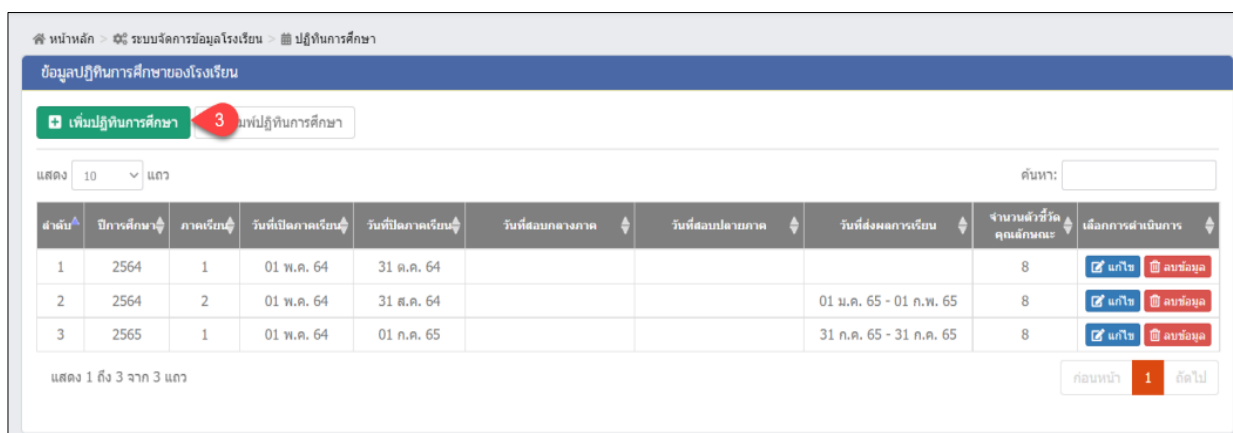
หน้าหลัก > ระบบจัดการข้อมูลโรงเรียน > ปฏิทินการศึกษา

ข้อมูลปฏิทินการศึกษาของโรงเรียน

เพิ่มปฏิทินการศึกษา 3 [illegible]พปฏิทินการศึกษา

แสดง 10 แถว

ค้นหา:

| ลำดับ | ปีการศึกษา | ภาคเรียน | วันที่เปิดภาคเรียน | วันที่ปิดภาคเรียน | วันที่สอบกลางภาค | วันที่สอบปลายภาค | วันที่ส่งผลการเรียน | จำนวนตัวชี้วัดคุณลักษณะ | เลือกการดำเนินการ |
|---|---|---|---|---|---|---|---|---|---|
| 1 | 2564 | 1 | 01 พ.ค. 64 | 31 ต.ค. 64 | | | | 8 | แก้ไข ลบข้อมูล |
| 2 | 2564 | 2 | 01 พ.ค. 64 | 31 ส.ค. 64 | | | 01 ม.ค. 65 - 01 ก.พ. 65 | 8 | แก้ไข ลบข้อมูล |
| 3 | 2565 | 1 | 01 พ.ค. 64 | 01 ก.ค. 65 | | | 31 ก.ค. 65 - 31 ก.ค. 65 | 8 | แก้ไข ลบข้อมูล |

แสดง 1 ถึง 3 จาก 3 แถว

ก่อนหน้า 1 ถัดไป